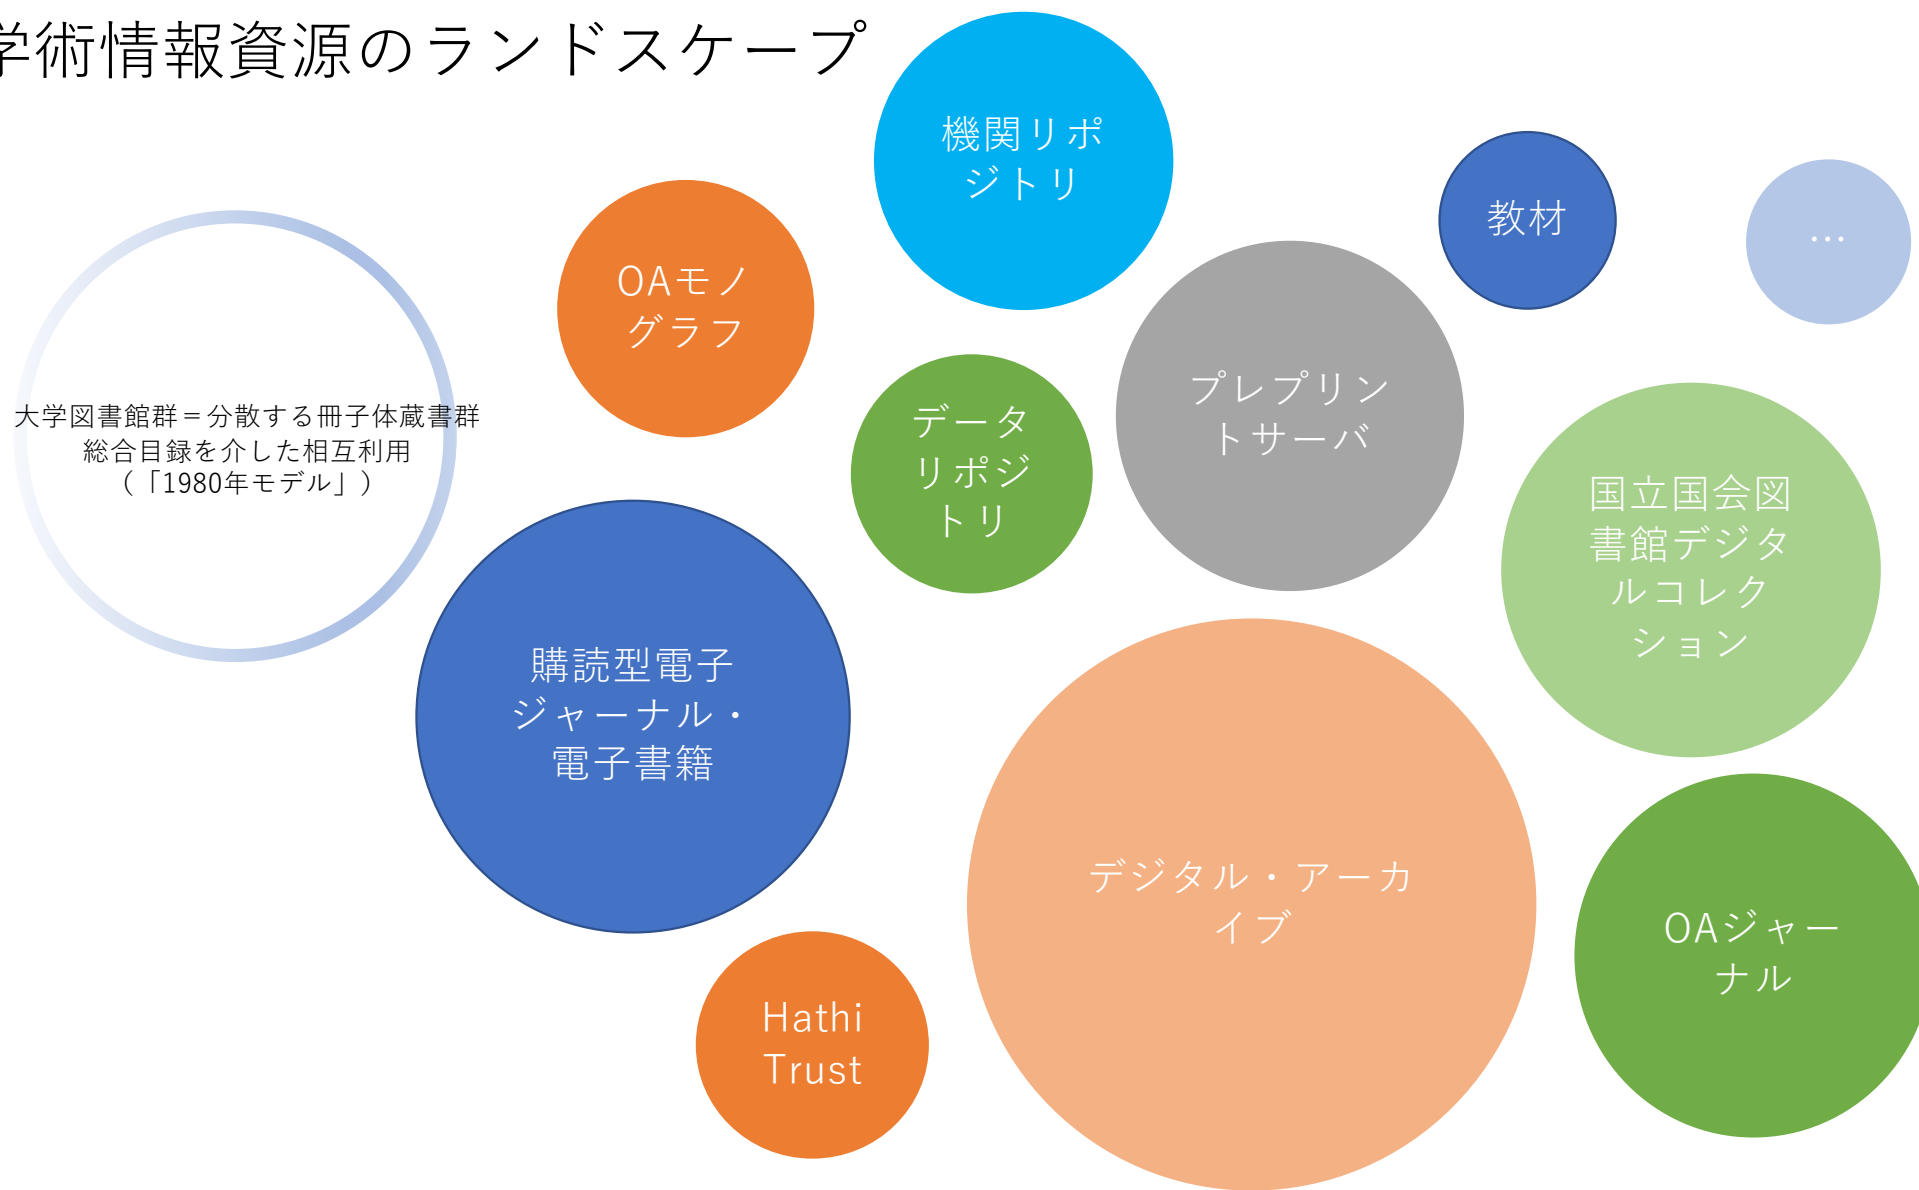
学術情報資源のランドスケープ

大学図書館群＝分散する冊子体蔵書群
総合目録を介した相互利用
（「1980年モデル」）

OAモノグラフ

機関リポジトリ

データリポジトリ

プレプリントサーバ

教材

…

国立国会図書館デジタルコレクション

購読型電子ジャーナル・電子書籍

デジタル・アーカイブ

OAジャーナル

Hathi Trust